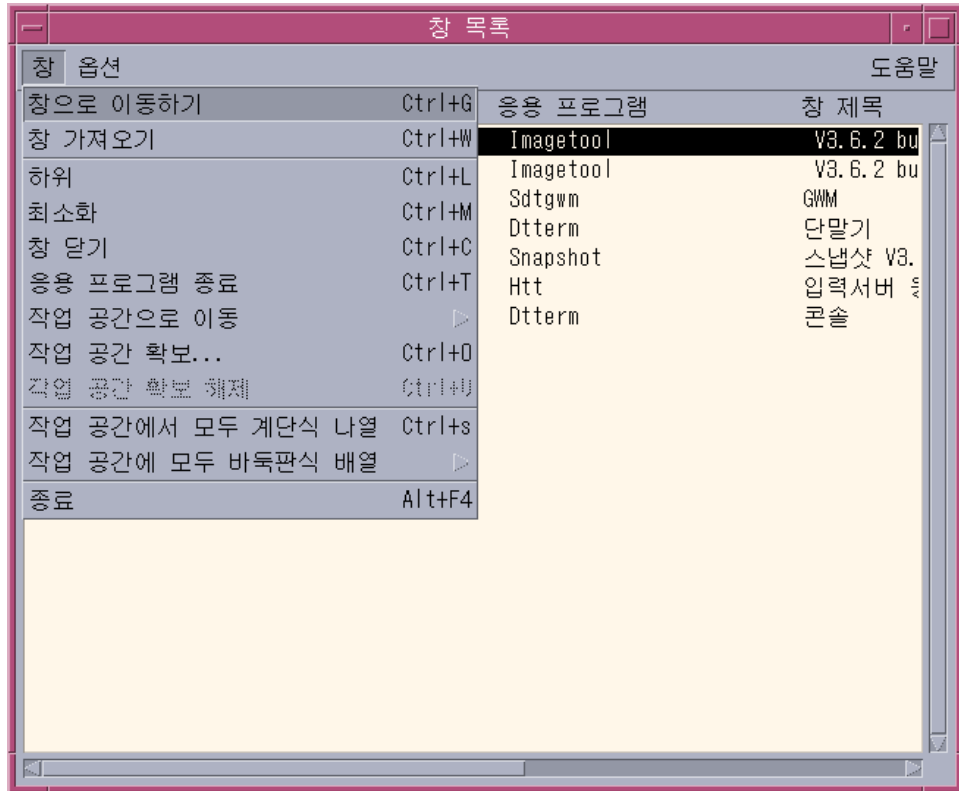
창 목록

창 옵션 도움말

| | |
|---|---|
| 창으로 이동하기 | Ctrl+G |
| 창 가져오기 | Ctrl+W |
| 하위 | Ctrl+L |
| 최소화 | Ctrl+M |
| 창 닫기 | Ctrl+C |
| 응용 프로그램 종료 | Ctrl+T |
| 작업 공간으로 이동 | |
| 작업 공간 확보... | Ctrl+O |
| 작업 공간 확보 해제 | Ctrl+U |
| 작업 공간에서 모두 계단식 나열 | Ctrl+s |
| 작업 공간에 모두 바둑판식 배열 | |
| 종료 | Alt+F4 |

| 응용 프로그램 | 창 제목 |
|---|---|
| Imagetool | V3.6.2 bu |
| Imagetool | V3.6.2 bu |
| Sdtgwm | GWM |
| Dtterm | 단말기 |
| Snapshot | 스냅샷 V3. |
| Htt | 입력서버 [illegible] |
| Dtterm | 콘솔 |